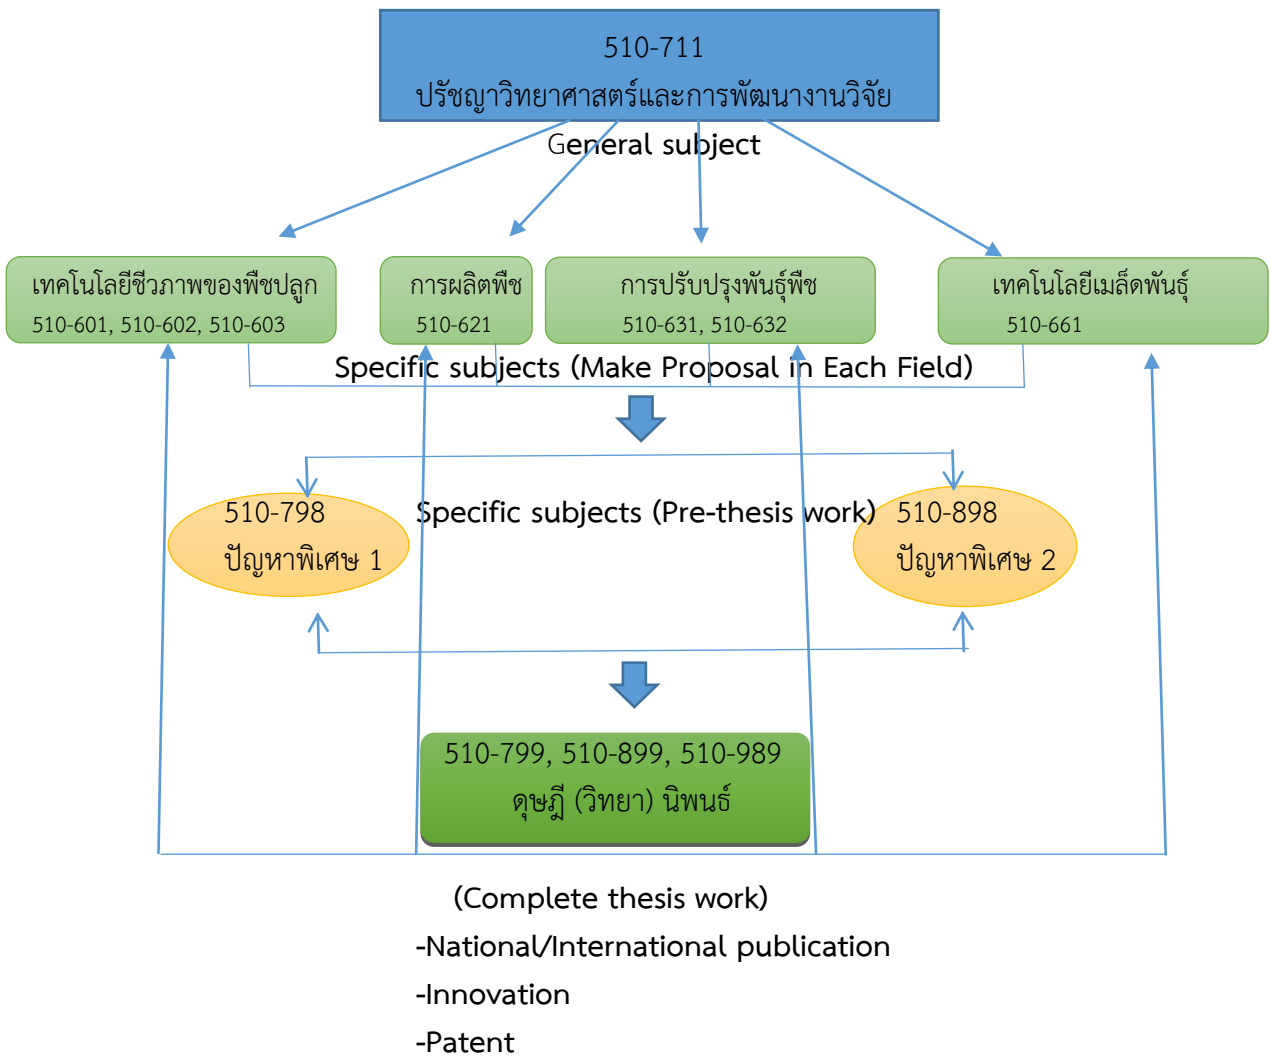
510-711
ปรัชญาวิทยาศาสตร์และการพัฒนางานวิจัย

General subject

เทคโนโลยีชีวภาพของพืชปลูก
510-601, 510-602, 510-603

การผลิตพืช
510-621

การปรับปรุงพันธุ์พืช
510-631, 510-632

เทคโนโลยีเมล็ดพันธุ์
510-661

Specific subjects (Make Proposal in Each Field)

510-798
ปัญหาพิเศษ 1

Specific subjects (Pre-thesis work)

510-898
ปัญหาพิเศษ 2

510-799, 510-899, 510-989
ดุษฎี (วิทยา) นิพนธ์

(Complete thesis work)
-National/International publication
-Innovation
-Patent